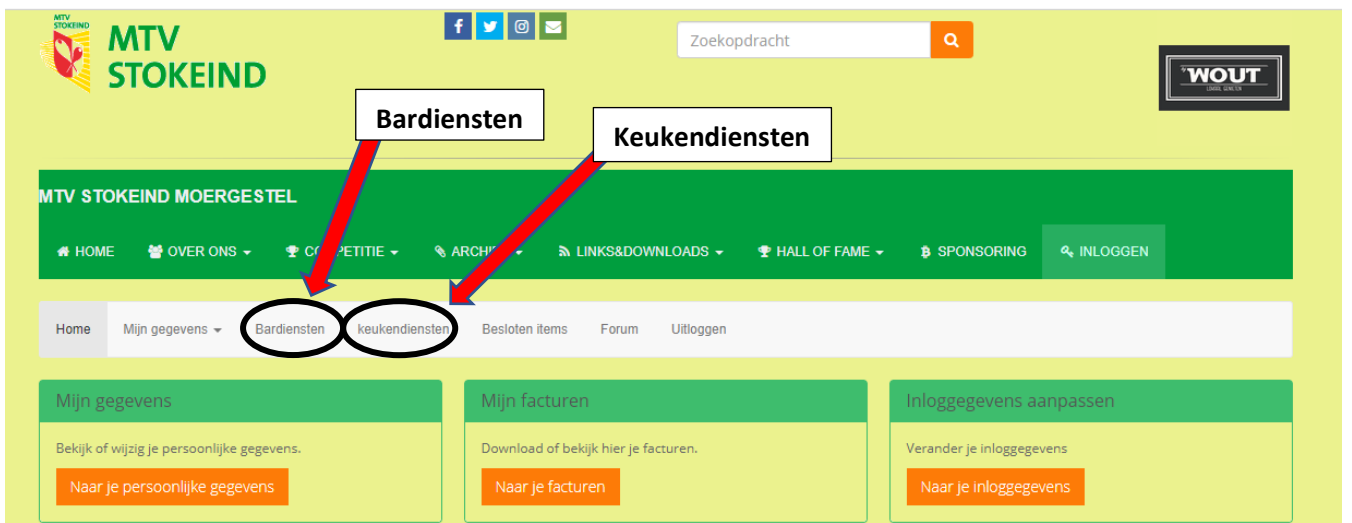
MTV STOKEIND

MTV STOKEIND

Zoekopdracht

'T WOUT

Bardiensten

Keukendiensten

MTV STOKEIND MOERGESTEL

HOME OVER ONS CO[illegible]PETITIE ARCHI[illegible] LINKS&DOWNLOADS HALL OF FAME SPONSORING INLOGGEN

Home Mijn gegevens Bardiensten keukendiensten Besloten items Forum Uitloggen

Mijn gegevens

Bekijk of wijzig je persoonlijke gegevens.

Naar je persoonlijke gegevens

Mijn facturen

Download of bekijk hier je facturen.

Naar je facturen

Inloggegevens aanpassen

Verander je inloggegevens

Naar je inloggegevens